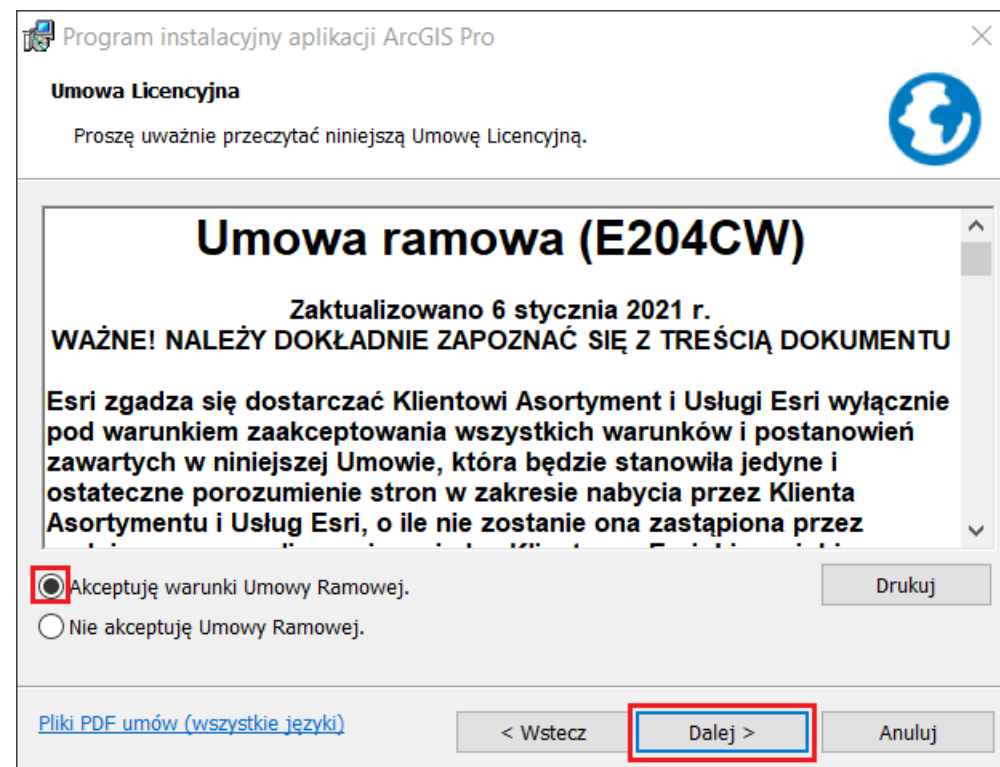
Program instalacyjny aplikacji ArcGIS Pro

Umowa Licencyjna

Proszę uważnie przeczytać niniejszą Umowę Licencyjną.

Umowa ramowa (E204CW)

Zaktualizowano 6 stycznia 2021 r.
WAŻNE! NALEŻY DOKŁADNIE ZAPOZNAĆ SIĘ Z TREŚCIĄ DOKUMENTU

Esri zgadza się dostarczać Klientowi Asortyment i Usługi Esri wyłącznie pod warunkiem zaakceptowania wszystkich warunków i postanowień zawartych w niniejszej Umowie, która będzie stanowiła jedyne i ostateczne porozumienie stron w zakresie nabycia przez Klienta Asortymentu i Usług Esri, o ile nie zostanie ona zastąpiona przez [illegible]

Akceptuję warunki Umowy Ramowej.

Nie akceptuję Umowy Ramowej.

Drukuj

Pliki PDF umów (wszystkie języki)

< Wstecz

Dalej >

Anuluj